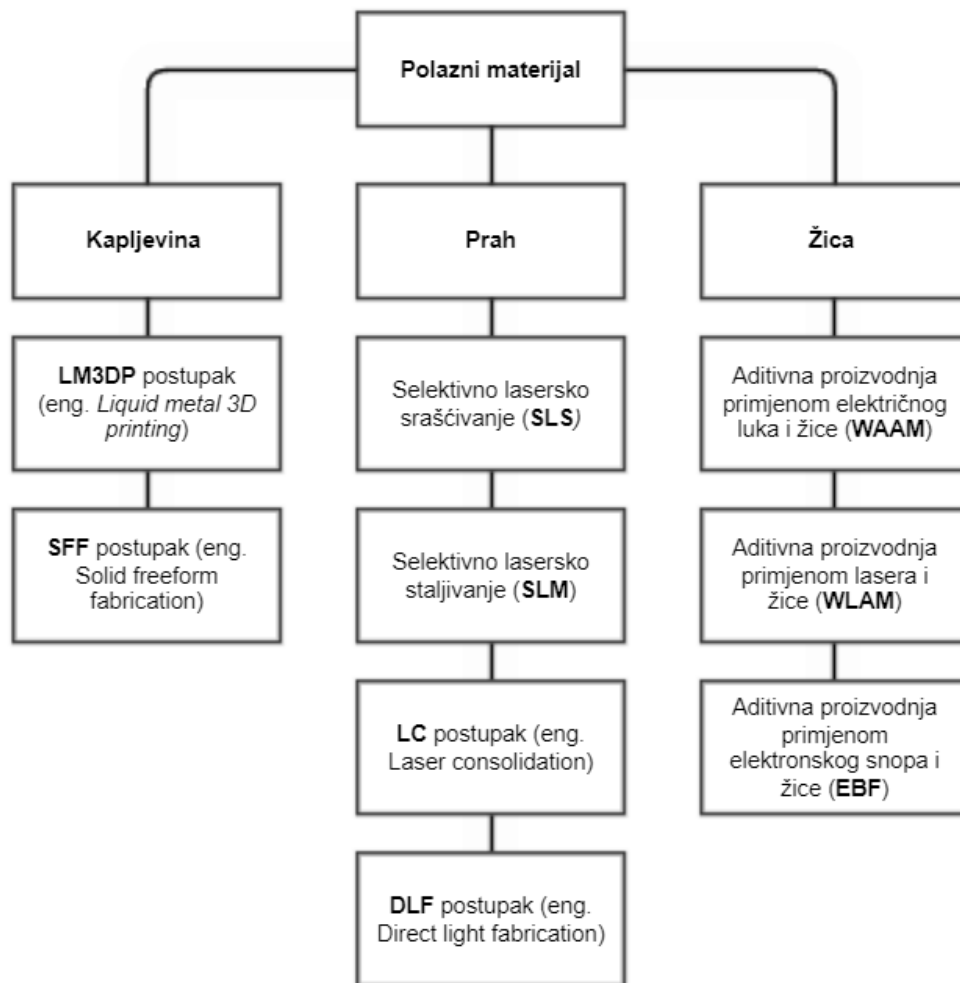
Polazni materijal

Kapljevina

LM3DP postupak (eng. Liquid metal 3D printing)

SFF postupak (eng. Solid freeform fabrication)

Prah

Selektivno lasersko sraščivanje (SLS)

Selektivno lasersko staljivanje (SLM)

LC postupak (eng. Laser consolidation)

DLF postupak (eng. Direct light fabrication)

Žica

Aditivna proizvodnja primjenom električnog luka i žice (WAAM)

Aditivna proizvodnja primjenom lasera i žice (WLAM)

Aditivna proizvodnja primjenom elektronskog snopa i žice (EBF)